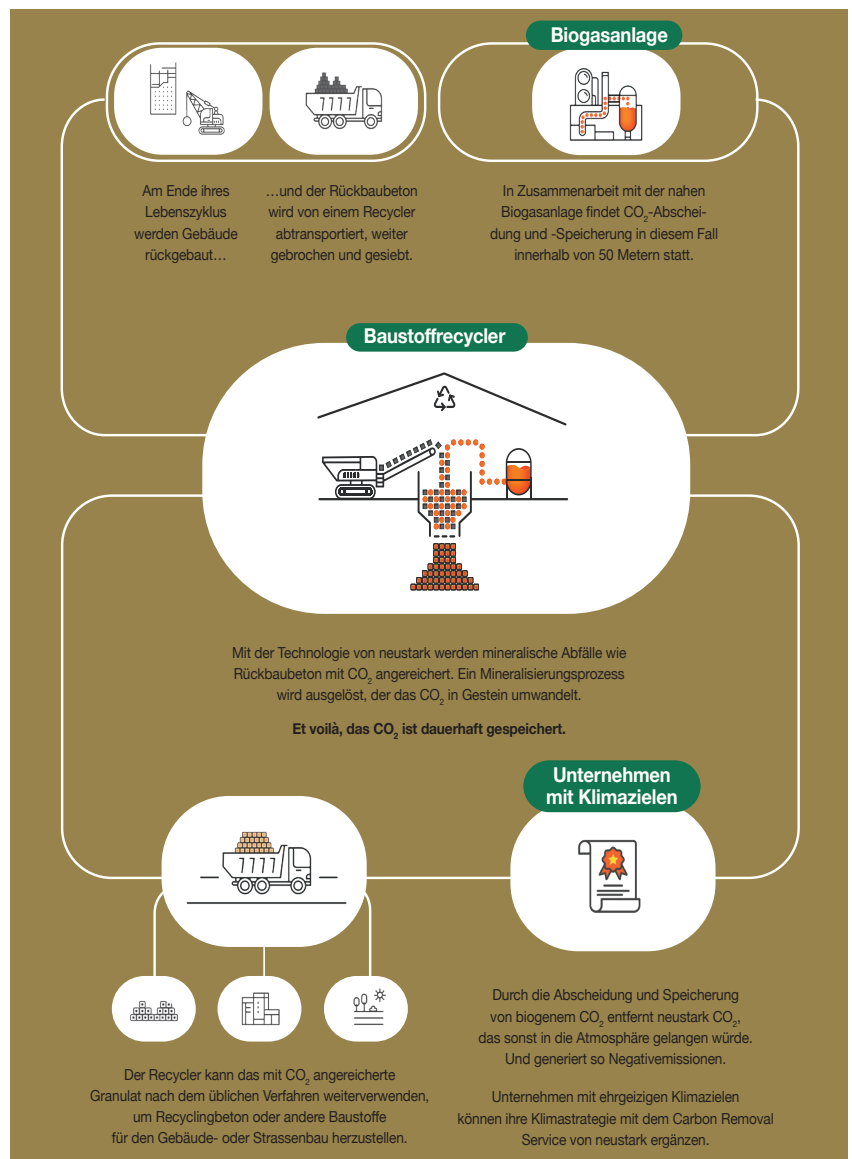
Biogasanlage

Am Ende ihres Lebenszyklus werden Gebäude rückgebaut…

…und der Rückbaubeton wird von einem Recycler abtransportiert, weiter gebrochen und gesiebt.

In Zusammenarbeit mit der nahen Biogasanlage findet $CO_2$-Abscheidung und -Speicherung in diesem Fall innerhalb von 50 Metern statt.

Baustoffrecycler

Mit der Technologie von neustark werden mineralische Abfälle wie Rückbaubeton mit $CO_2$ angereichert. Ein Mineralisierungsprozess wird ausgelöst, der das $CO_2$ in Gestein umwandelt.

Et voilà, das $CO_2$ ist dauerhaft gespeichert.

Unternehmen mit Klimazielen

Der Recycler kann das mit $CO_2$ angereicherte Granulat nach dem üblichen Verfahren weiterverwenden, um Recyclingbeton oder andere Baustoffe für den Gebäude- oder Strassenbau herzustellen.

Durch die Abscheidung und Speicherung von biogenem $CO_2$ entfernt neustark $CO_2$, das sonst in die Atmosphäre gelangen würde. Und generiert so Negativemissionen.

Unternehmen mit ehrgeizigen Klimazielen können ihre Klimastrategie mit dem Carbon Removal Service von neustark ergänzen.